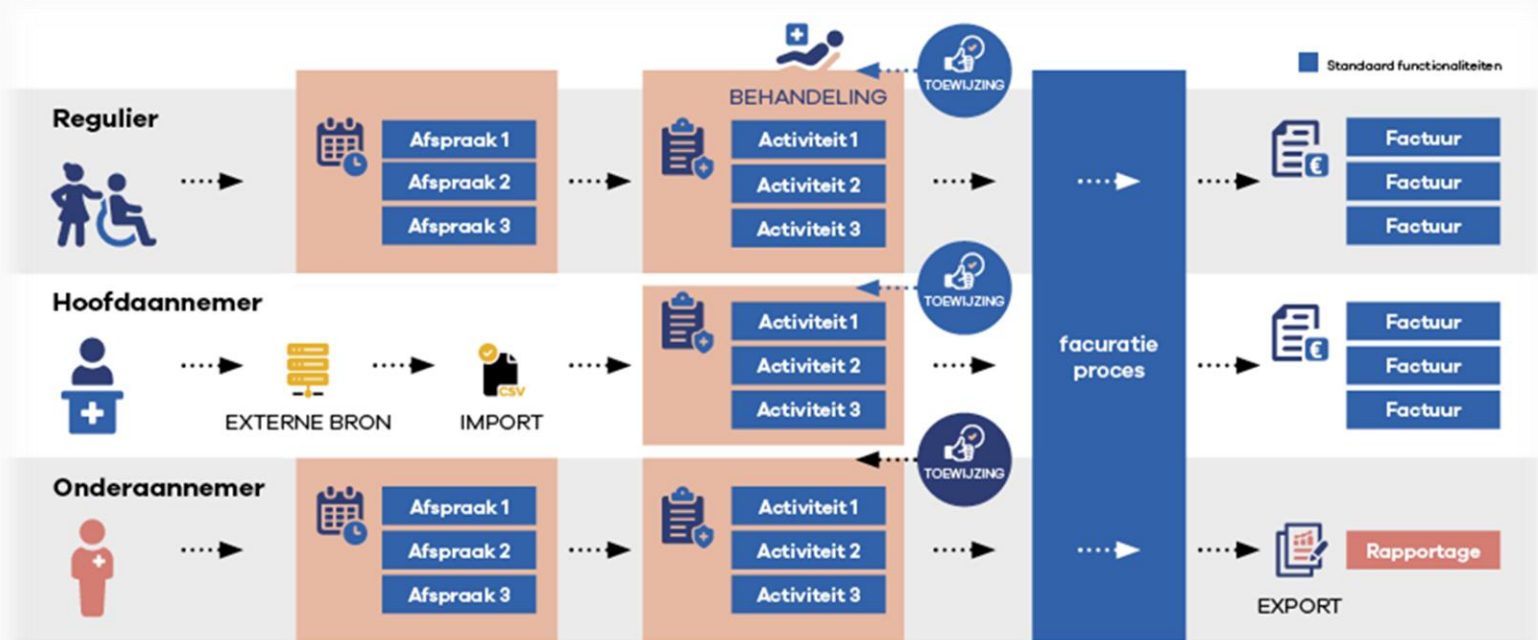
Standaard functionaliteiten

BEHANDELING

TOEWIJZING

Regulier

Afspraak 1
Afspraak 2
Afspraak 3

Activiteit 1
Activiteit 2
Activiteit 3

Factuur
Factuur
Factuur

TOEWIJZING

Hoofdaannemer

EXTERNE BRON

CSV

IMPORT

Activiteit 1
Activiteit 2
Activiteit 3

facuratie proces

Factuur
Factuur
Factuur

TOEWIJZING

Onderaannemer

Afspraak 1
Afspraak 2
Afspraak 3

Activiteit 1
Activiteit 2
Activiteit 3

Rapportage

EXPORT